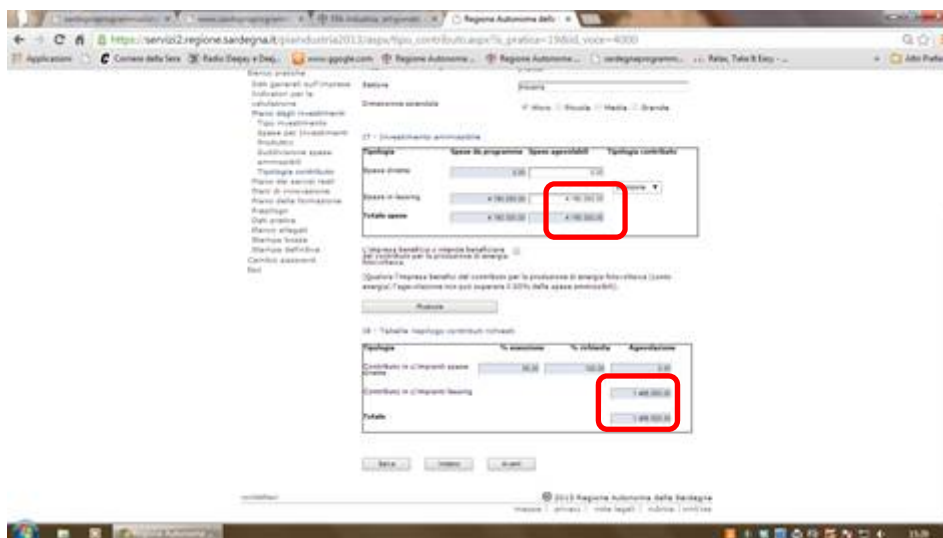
Regione Autonoma della ×

https://servizi2.regione.sardegna.it/pianoindustria2013/aspx/tipo_contributo.aspx?s_pratica=19&id_voce=4000

Applicazioni | Corriere della Sera | Radio Deejay e Deej... | www.google.com | Regione Autonoma ... | Regione Autonoma ... | sardegnaprogramm... | Relax, Tale & Easy - ... | Altri Preferiti

Elenco pratiche
Dati generali sull'impresa
Indicatori per la valutazione
Piano degli investimenti
Tipo investimento
Spese per investimenti
Prodotti
Suddivisione spese ammissibili
Tipologia contributo
Piano dei servizi reali
Piani di innovazione
Piano della formazione
Riepilogo
Dati pratica
Elenco allegati
Stampa bozza
Stampa definitiva
Cambio password
Esci

Settore
Dimensione aziendale
Micro Piccola Media Grande

17 - Investimenti ammissibili

| Tipologia | Spese da programma | Spese agevolabili | Tipologia contributo |
|---|---|---|---|
| Spese dirette | 0,00 | 0,00 | |
| Spese in leasing | 4.180.000,00 | 4.180.000,00 | |
| Totale spese | 4.180.000,00 | 4.180.000,00 | |

L'impresa beneficia o intende beneficiare dei contributi per la produzione di energia fotovoltaica

(Qualora l'impresa benefici dei contributi per la produzione di energia fotovoltaica (conto energia) l'agevolazione non può superare il 20% delle spese ammissibili).

Ricalcola

18 - Tabella riepilogo contributi richiesti

| Tipologia | % massimo | % richiesta | Agevolazione |
|---|---|---|---|
| Contributo in c/impianti spese dirette | 35,00 | 100,00 | 0,00 |
| Contributo in c/impianti leasing | | | 1.463.000,00 |
| Totale | | | 1.463.000,00 |

Salva | Indietro | Avanti

© 2013 Regione Autonoma della Sardegna
mappa | privacy | note legali | rubrica | link

15:28